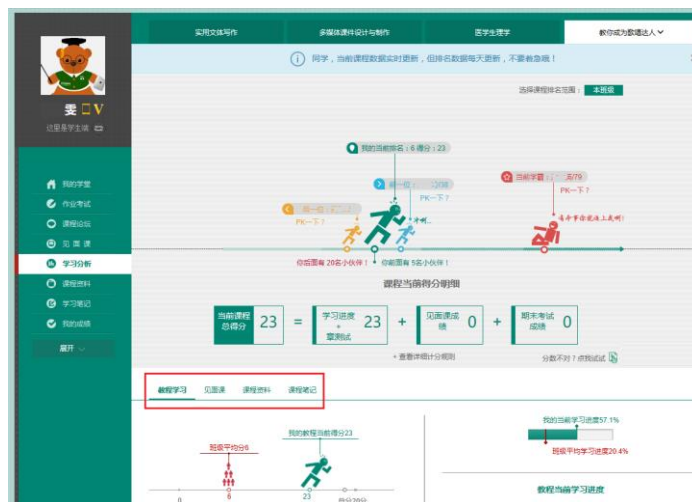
实用文体写作
多媒体课件设计与制作
医学生理学
教你成为数据达人

同学，当前课程数据实时更新，但排名数据每天更新，不要着急哦！

选择课程排名范围： 本班级

雯 V
过里圣学生域

我的学堂
作业考试
课程论坛
见面课
学习分析
课程资料
学习笔记
我的成绩
展开

我的当前排名：6 得分：23
前一位：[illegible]
PK一下？
PK一下？
PK一下？
你后面有20名小伙伴！
你前面有5名小伙伴！
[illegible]
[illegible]
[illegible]

课程当前得分明细

当前课程总得分 23 = 学习进度+章测试 23 + 见面课成绩 0 + 期末考试成绩 0

查看详细计分规则
分数不对？点我试试

教程学习
见面课
课程资料
课程笔记

班级平均分6
我的当前教得分23
0
6
23
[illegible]

我的当前学习进度57.1%
班级平均学习进度20.4%

教程当前学习进度